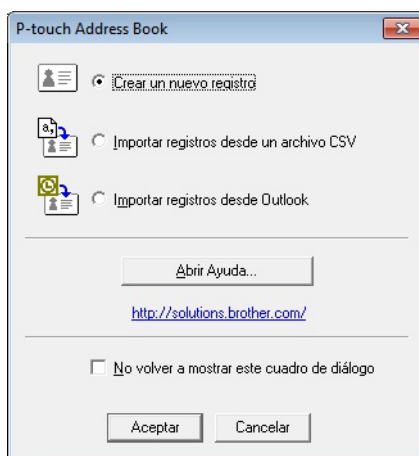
P-touch Address Book

Crear un nuevo registro

Importar registros desde un archivo CSV

Importar registros desde Outlook

Abrir Ayuda...

http://solutions.brother.com/

No volver a mostrar este cuadro de diálogo

Aceptar

Cancelar